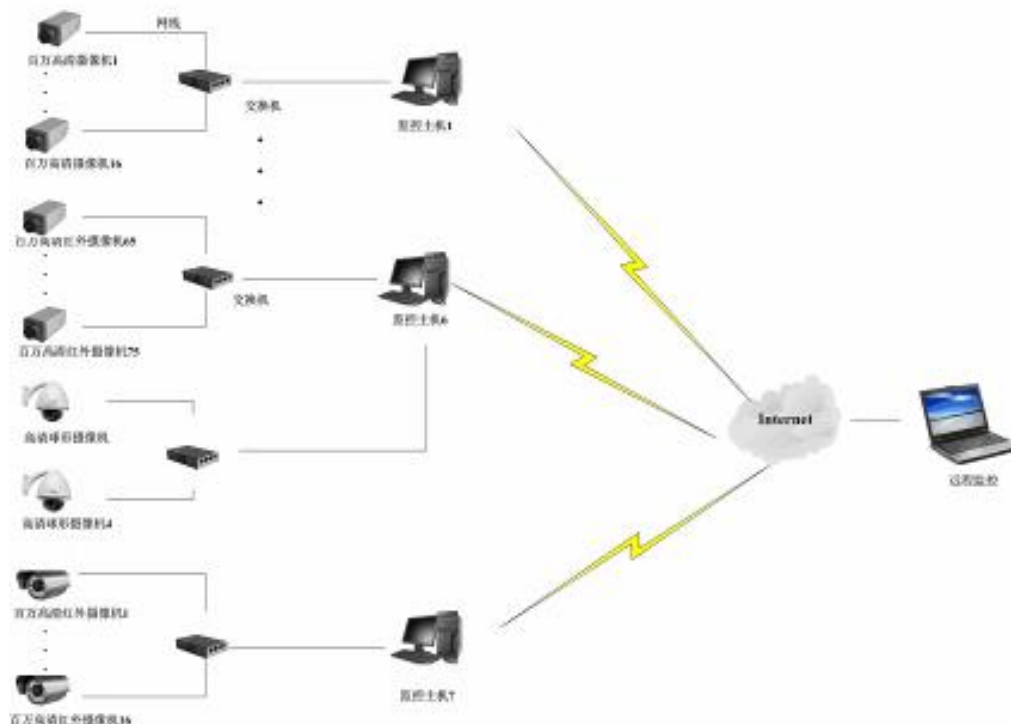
网线

百万高清摄像机1

百万高清摄像机16

交换机

监控主机1

百万高清红外摄像机65

交换机

监控主机6

百万高清红外摄像机75

高清球形摄像机

高清球形摄像机4

Internet

远程监控

百万高清红外摄像机1

百万高清红外摄像机16

监控主机7